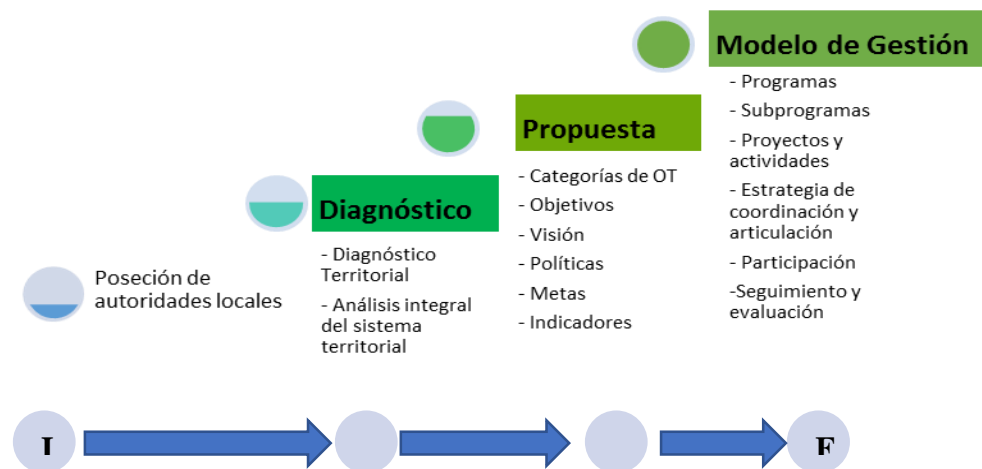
Modelo de Gestión
- Programas
- Subprogramas
- Proyectos y actividades
- Estrategia de coordinación y articulación
- Participación
-Seguimiento y evaluación

Propuesta
- Categorías de OT
- Objetivos
- Visión
- Políticas
- Metas
- Indicadores

Diagnóstico
- Diagnóstico Territorial
- Análisis integral del sistema territorial

Poseción de autoridades locales

I

F